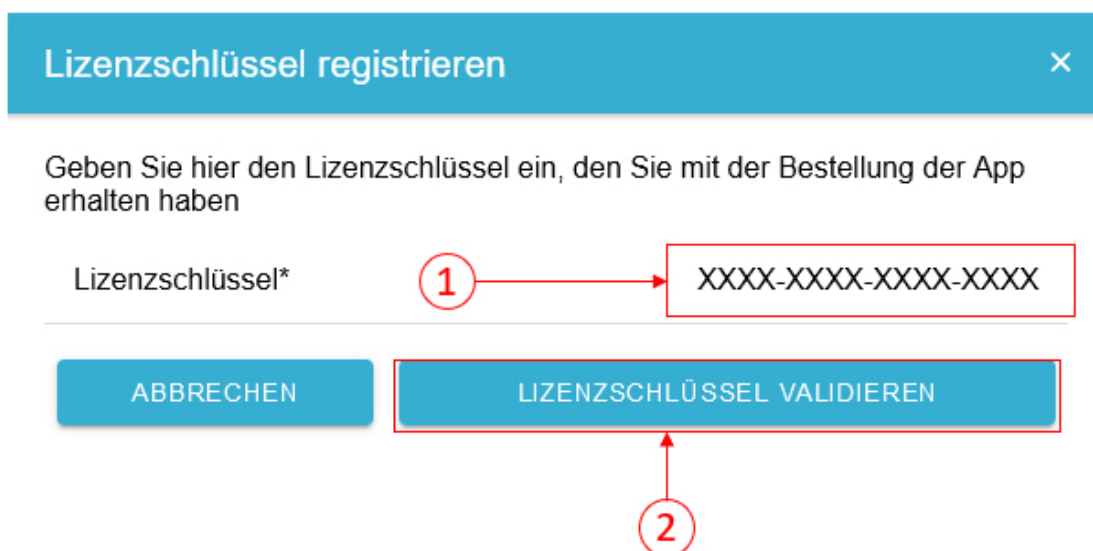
Lizenzschlüssel registrieren ×

Geben Sie hier den Lizenzschlüssel ein, den Sie mit der Bestellung der App erhalten haben

Lizenzschlüssel* 1 XXXX-XXXX-XXXX-XXXX

ABBRECHEN LIZENZSCHLÜSSEL VALIDIEREN

2